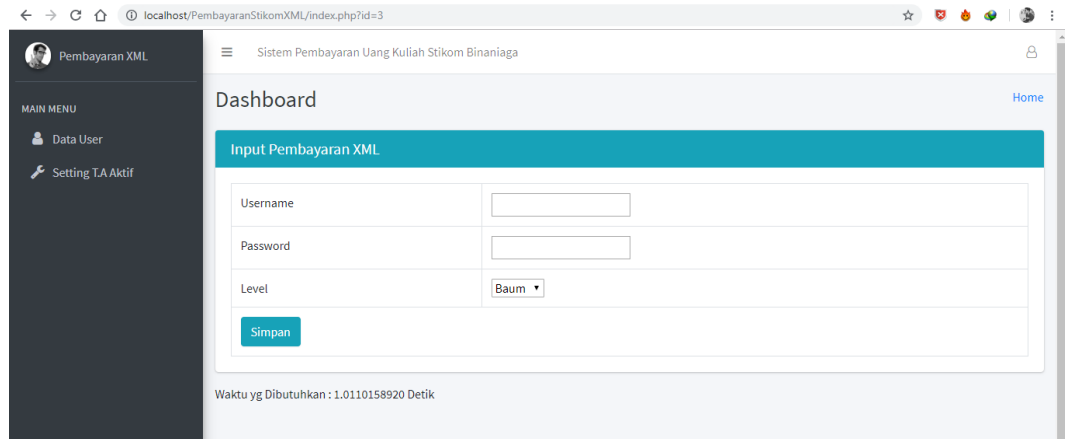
localhost/PembayaranStikomXML/index.php?id=3

Pembayaran XML

MAIN MENU

Data User

Setting T.A Aktif

Sistem Pembayaran Uang Kuliah Stikom Binaniaga

Dashboard

Home

Input Pembayaran XML

| Username | |
|---|---|
| Password | |
| Level | Baum |

Simpan

Waktu yg Dibutuhkan : 1.0110158920 Detik